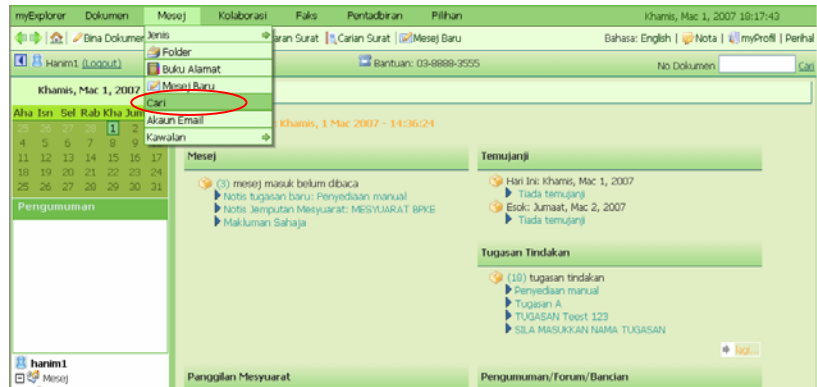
myExplorer Dokumen Mesej Kolaborasi Faks Pentadbiran Pilihan Khamis, Mac 1, 2007 18:17:43

Bina Dokumen Jenis Folder Buku Alamat Mesej Baru Cari Akaun Email Kawalan

aran Surat | Carian Surat | Mesej Baru Bahasa: English | Nota | myProfil | Perihal

Hanim1 (Logout) Bantuan: 03-8888-3555 No Dokumen Cari

Khamis, Mac 1, 2007

| Aha | Isn | Sel | Rab | Kha | Jum |
|---|---|---|---|---|---|
| 26 | 27 | 28 | 1 | 2 | |
| 4 | 5 | 6 | 7 | 8 | 9 | 10 |
| 11 | 12 | 13 | 14 | 15 | 16 | 17 |
| 18 | 19 | 20 | 21 | 22 | 23 | 24 |
| 25 | 26 | 27 | 28 | 29 | 30 | 31 |

Pengumuman

Khamis, 1 Mac 2007 - 14:36:24

Mesej
(3) mesej masuk belum dibaca
Notis tugasan baru: Penyediaan manual
Notis Jemputan Mesyuarat: MESYUARAT BPKE
Makluman Sahaja

Temujanji
Hari Ini: Khamis, Mac 1, 2007
Tiada temujanji
Esok: Jumaat, Mac 2, 2007
Tiada temujanji

Tugasan Tindakan
(10) tugasan tindakan
Penyediaan manual
Tugasan A
TUGASAN Test 123
SILA MASUKKAN NAMA TUGASAN
lagi...

hanim1
Mesej

Panggilan Mesyuarat

Pengumuman/Forum/Bancian